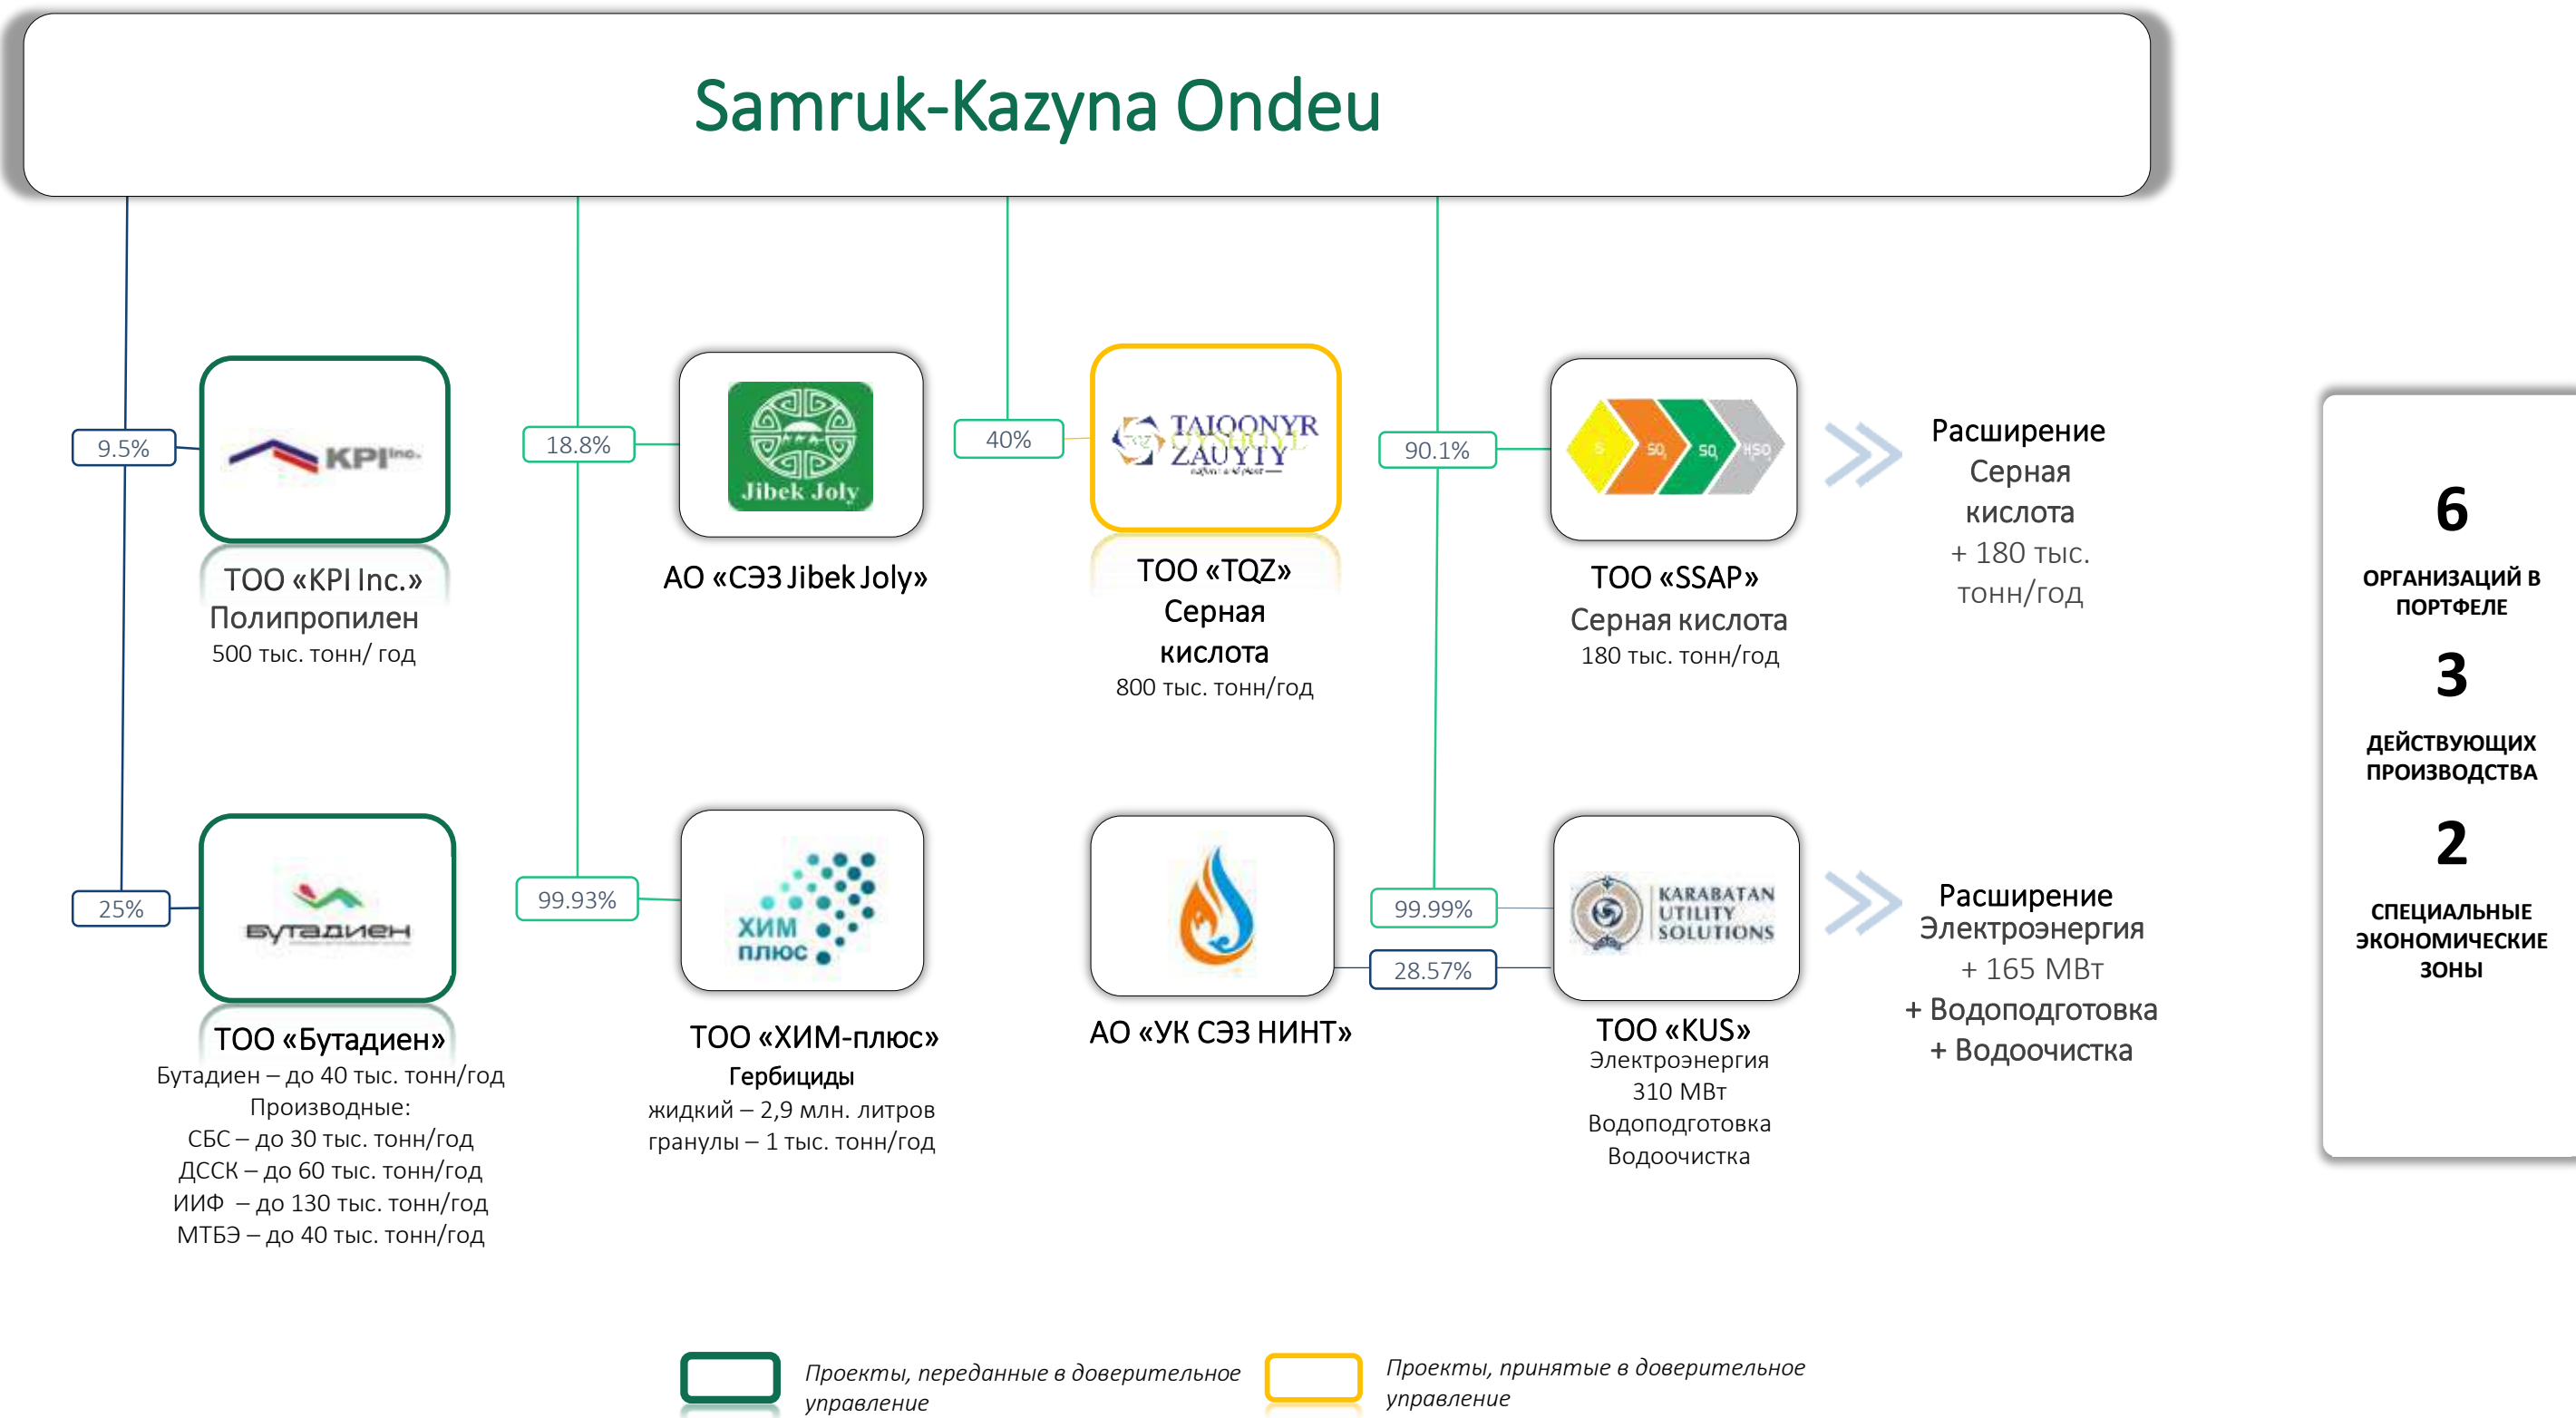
Samruk-Kazyna Ondeu

9.5%

KPI Inc.

ТОО «KPI Inc.»
Полипропилен
500 тыс. тонн/ год

18.8%

Jibek Joly

АО «СЭЗ Jibek Joly»

40%

TAIQONYR QYSHQYL ZAUYTY

ТОО «TQZ»
Серная кислота
800 тыс. тонн/год

90.1%

ТОО «SSAP»
Серная кислота
180 тыс. тонн/год

Расширение
Серная кислота
+ 180 тыс. тонн/год

25%

Бутадиен

ТОО «Бутадиен»
Бутадиен – до 40 тыс. тонн/год
Производные:
СБС – до 30 тыс. тонн/год
ДССК – до 60 тыс. тонн/год
ИИФ – до 130 тыс. тонн/год
МТБЭ – до 40 тыс. тонн/год

99.93%

ХИМ плюс

ТОО «ХИМ-плюс»
Гербициды
жидкий – 2,9 млн. литров
гранулы – 1 тыс. тонн/год

АО «УК СЭЗ НИНТ»

99.99%

28.57%

KARABATAN UTILITY SOLUTIONS

ТОО «KUS»
Электроэнергия
310 МВт
Водоподготовка
Водоочистка

Расширение
Электроэнергия
+ 165 МВт
+ Водоподготовка
+ Водоочистка

6
ОРГАНИЗАЦИЙ В ПОРТФЕЛЕ
3
ДЕЙСТВУЮЩИХ ПРОИЗВОДСТВА
2
СПЕЦИАЛЬНЫЕ ЭКОНОМИЧЕСКИЕ ЗОНЫ

Проекты, переданные в доверительное управление

Проекты, принятые в доверительное управление